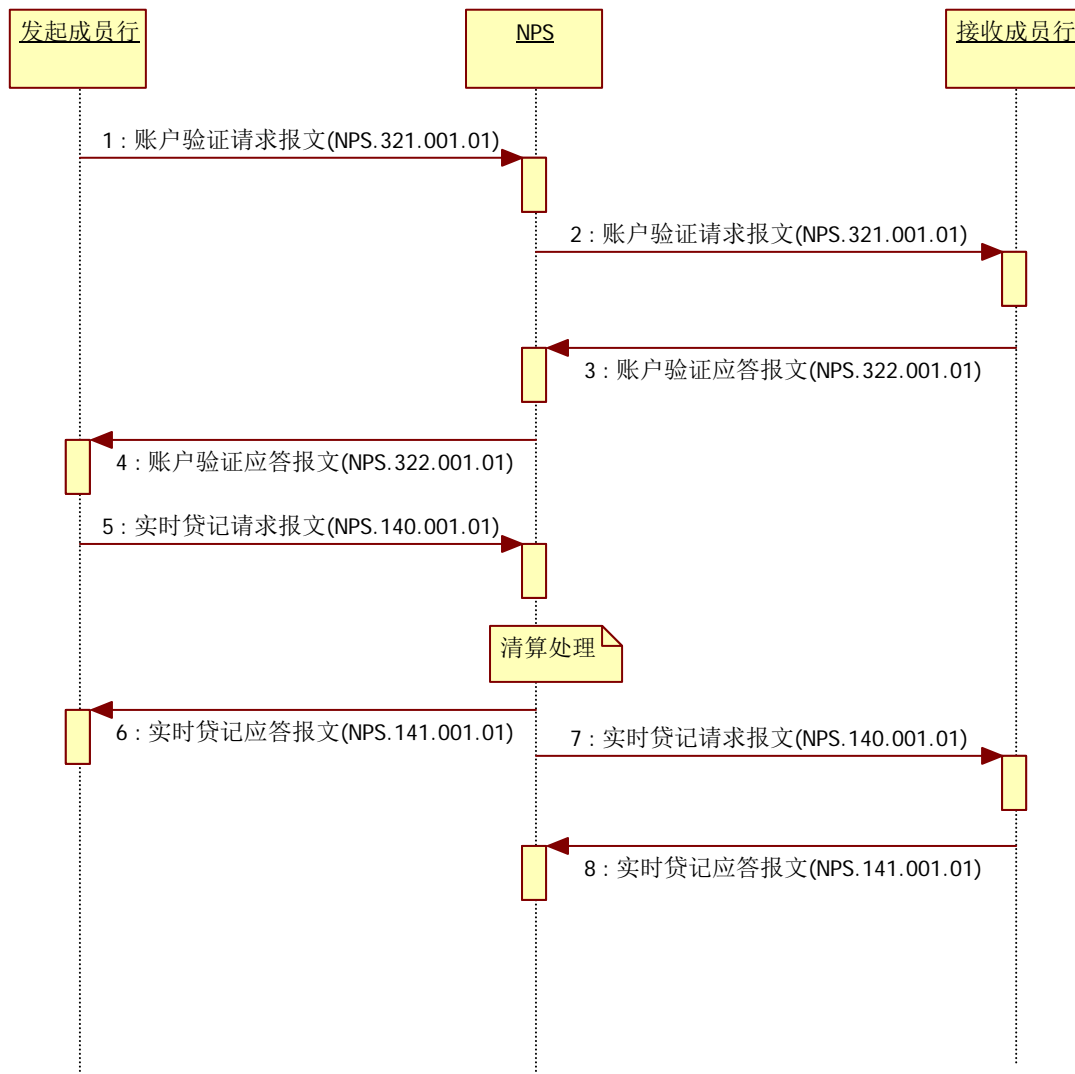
发起成员行

NPS

接收成员行

1 : 账户验证请求报文(NPS.321.001.01)

2 : 账户验证请求报文(NPS.321.001.01)

3 : 账户验证应答报文(NPS.322.001.01)

4 : 账户验证应答报文(NPS.322.001.01)

5 : 实时贷记请求报文(NPS.140.001.01)

清算处理

6 : 实时贷记应答报文(NPS.141.001.01)

7 : 实时贷记请求报文(NPS.140.001.01)

8 : 实时贷记应答报文(NPS.141.001.01)